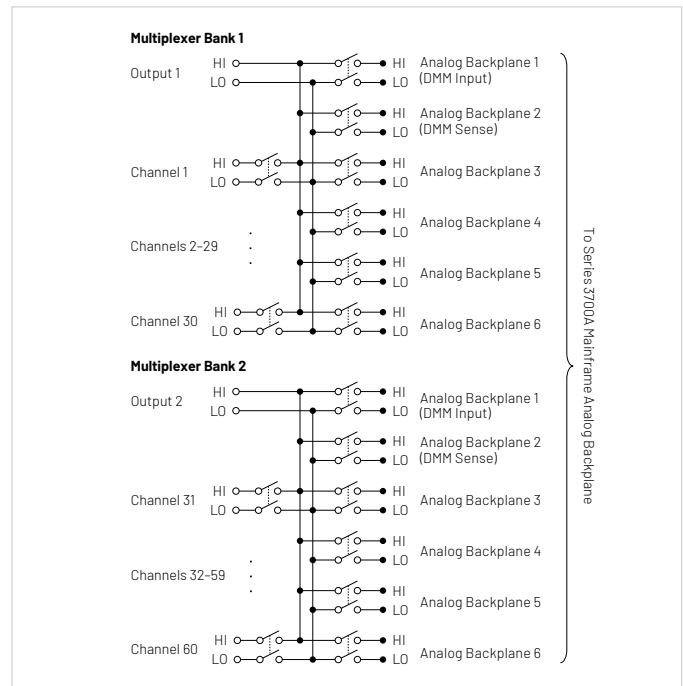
Multiplexer Bank 1

Output 1 HI LO

HI LO Analog Backplane 1 (DMM Input)

HI LO Analog Backplane 2 (DMM Sense)

Channel 1 HI LO

HI LO Analog Backplane 3

HI LO Analog Backplane 4

Channels 2–29

HI LO Analog Backplane 5

Channel 30 HI LO

HI LO Analog Backplane 6

Multiplexer Bank 2

Output 2 HI LO

HI LO Analog Backplane 1 (DMM Input)

HI LO Analog Backplane 2 (DMM Sense)

Channel 31 HI LO

HI LO Analog Backplane 3

HI LO Analog Backplane 4

Channels 32–59

HI LO Analog Backplane 5

Channel 60 HI LO

HI LO Analog Backplane 6

To Series 3700A Mainframe Analog Backplane